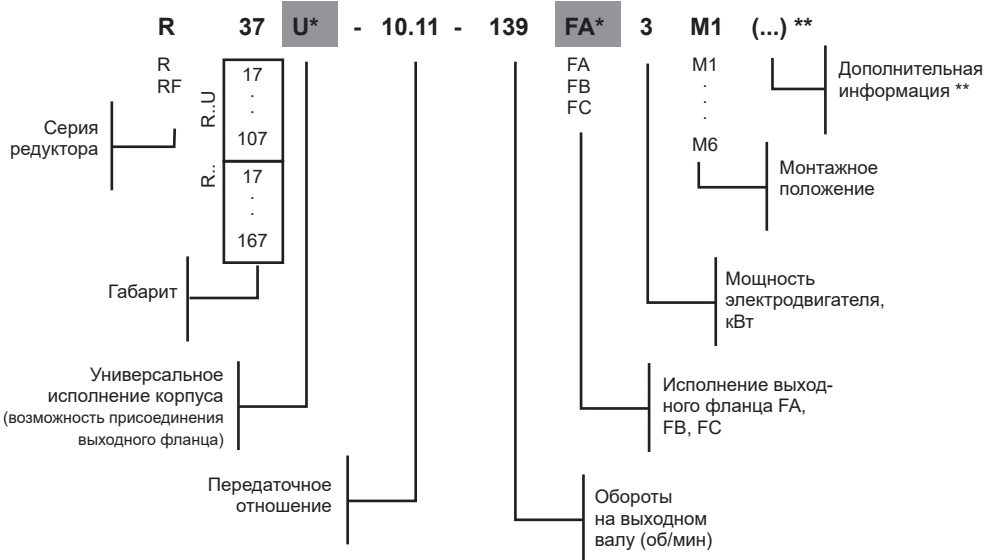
R 37 U* - 10.11 - 139 FA* 3 M1 (...) **

R
RF

R..U
17
.
.
107

R..
17
.
.
167

FA
FB
FC

M1
.
.
.
M6

Дополнительная информация **

Серия редуктора

Монтажное положение

Мощность электродвигателя, кВт

Габарит

Универсальное исполнение корпуса (возможность присоединения выходного фланца)

Исполнение выходного фланца FA, FB, FC

Передаточное отношение

Обороты на выходном валу (об/мин)